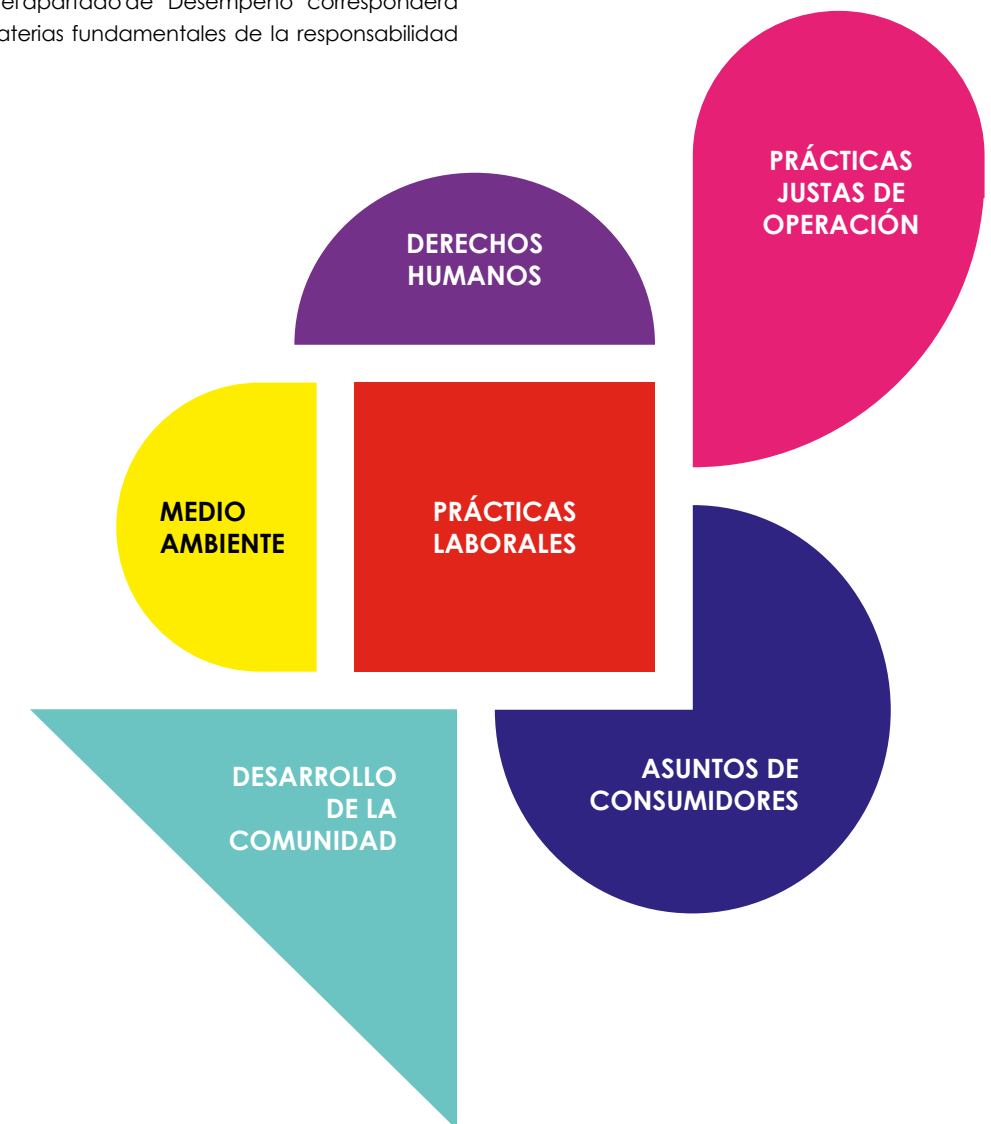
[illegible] apartado de "Desempeño" corresponderá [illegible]aterias fundamentales de la responsabilidad

PRÁCTICAS JUSTAS DE OPERACIÓN

DERECHOS HUMANOS

MEDIO AMBIENTE

PRÁCTICAS LABORALES

DESARROLLO DE LA COMUNIDAD

ASUNTOS DE CONSUMIDORES